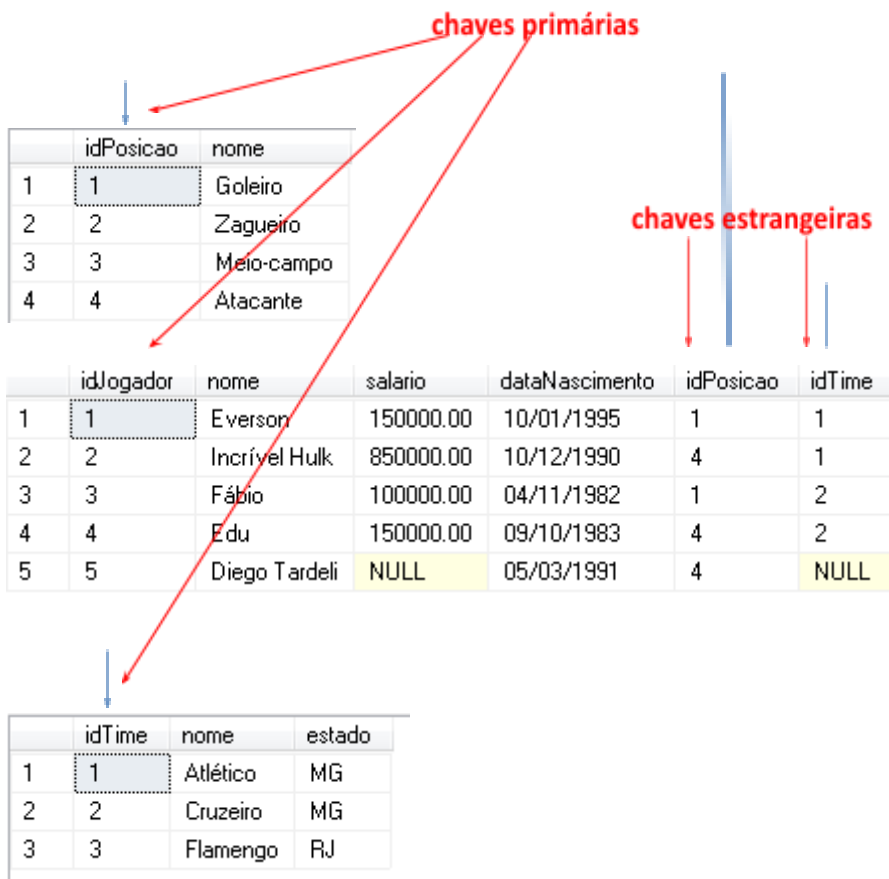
chaves primárias

| | idPosicao | nome |
|---|---|---|
| 1 | 1 | Goleiro |
| 2 | 2 | Zagueiro |
| 3 | 3 | Meio-campo |
| 4 | 4 | Atacante |

chaves estrangeiras

| | idJogador | nome | salario | dataNascimento | idPosicao | idTime |
|---|---|---|---|---|---|---|
| 1 | 1 | Everson | 150000.00 | 10/01/1995 | 1 | 1 |
| 2 | 2 | Incrível Hulk | 850000.00 | 10/12/1990 | 4 | 1 |
| 3 | 3 | Fábio | 100000.00 | 04/11/1982 | 1 | 2 |
| 4 | 4 | Edu | 150000.00 | 09/10/1983 | 4 | 2 |
| 5 | 5 | Diego Tardeli | NULL | 05/03/1991 | 4 | NULL |

| | idTime | nome | estado |
|---|---|---|---|
| 1 | 1 | Atlético | MG |
| 2 | 2 | Cruzeiro | MG |
| 3 | 3 | Flamengo | RJ |